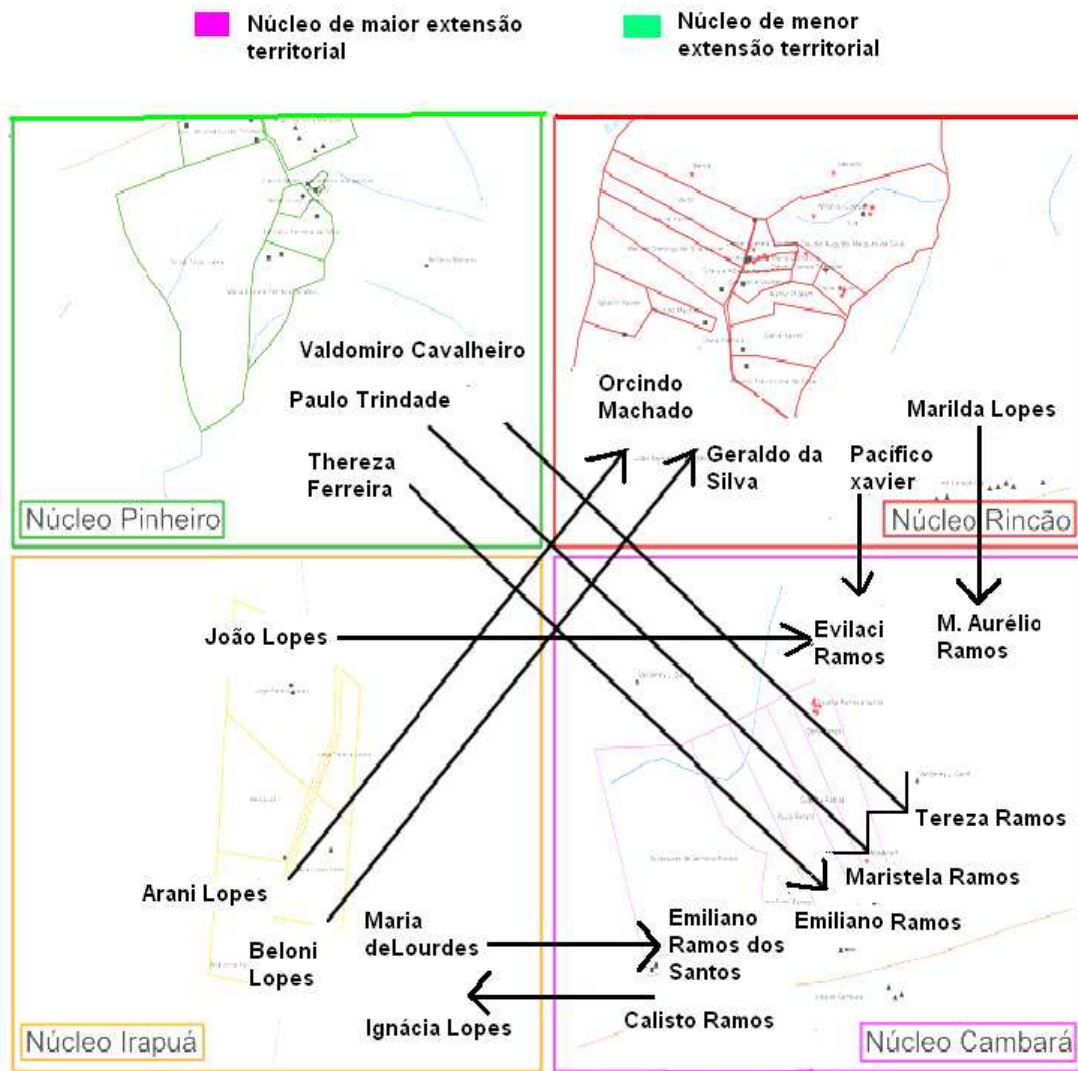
Núcleo de maior extensão territorial

Núcleo de menor extensão territorial

Valdomiro Cavalheiro

Paulo Trindade

Thereza Ferreira

Orcindo Machado

Geraldo da Silva

Pacífico xavier

Marilda Lopes

Núcleo Pinheiro

Núcleo Rincão

João Lopes

Evilaci Ramos

M. Aurélio Ramos

Tereza Ramos

Maristela Ramos

Emiliano Ramos

Arani Lopes

Beloni Lopes

Maria deLourdes

Emiliano Ramos dos Santos

Ignácia Lopes

Calisto Ramos

Núcleo Irapuá

Núcleo Cambará